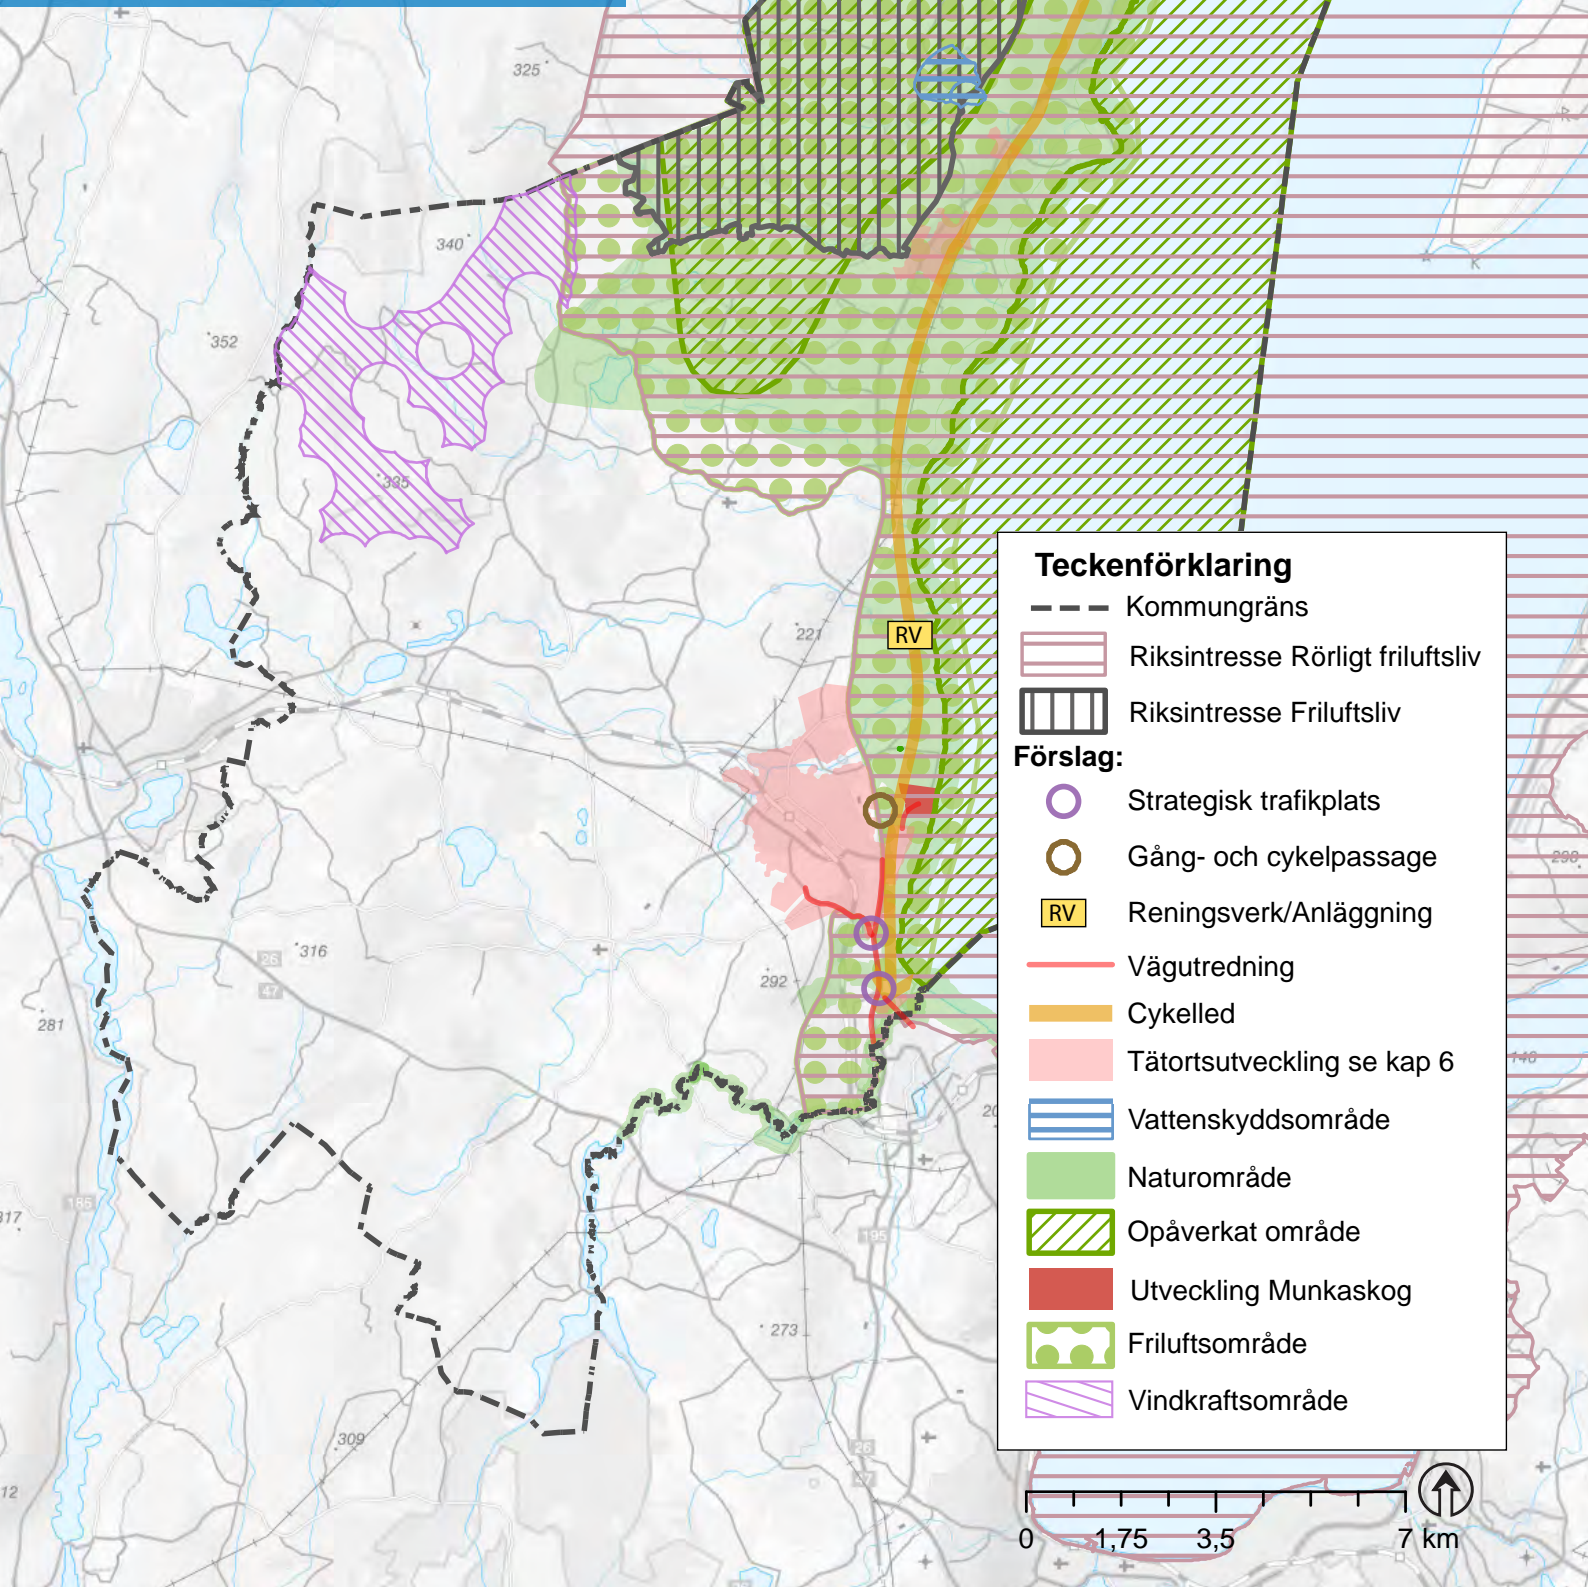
325

340

352

335

221

RV

316

292

281

273

309

317

12

26

47

185

195

26

47

298

146

20

Teckenförklaring

Kommungräns

Riksintresse Rörligt friluftsliv

Riksintresse Friluftsliv

Förslag:

Strategisk trafikplats

Gång- och cykelpassage

RV Reningsverk/Anläggning

Vägutredning

Cykelled

Tätortsutveckling se kap 6

Vattenskyddsområde

Naturområde

Opåverkat område

Utveckling Munkaskog

Friluftsområde

Vindkraftsområde

0 1,75 3,5 7 km